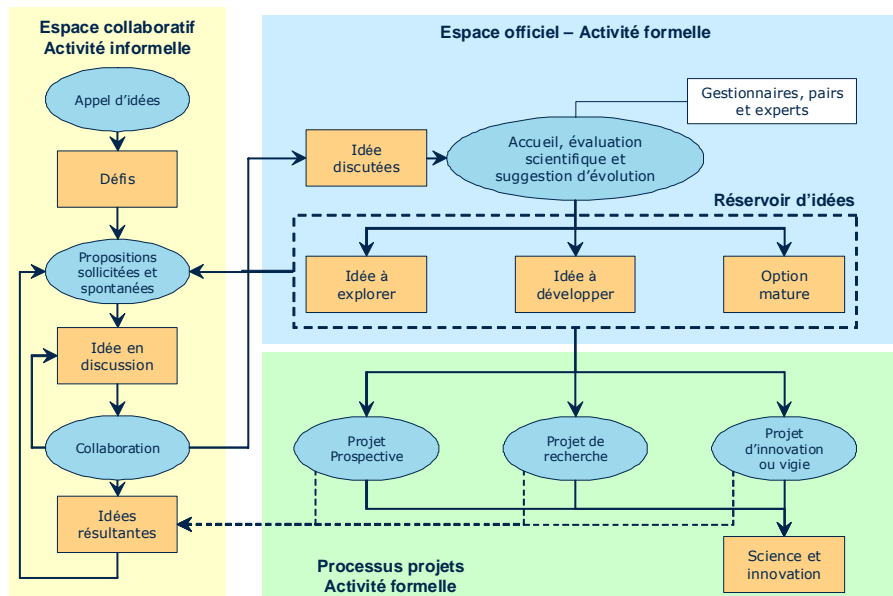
Espace collaboratif
Activité informelle

Appel d'idées

Défis

Propositions sollicitées et spontanées

Idée en discussion

Collaboration

Idées résultantes

Espace officiel – Activité formelle

Gestionnaires, pairs et experts

Idée discutées

Accueil, évaluation scientifique et suggestion d'évolution

Réservoir d'idées

Idée à explorer

Idée à développer

Option mature

Projet Prospective

Projet de recherche

Projet d'innovation ou vigie

Science et innovation

Processus projets
Activité formelle